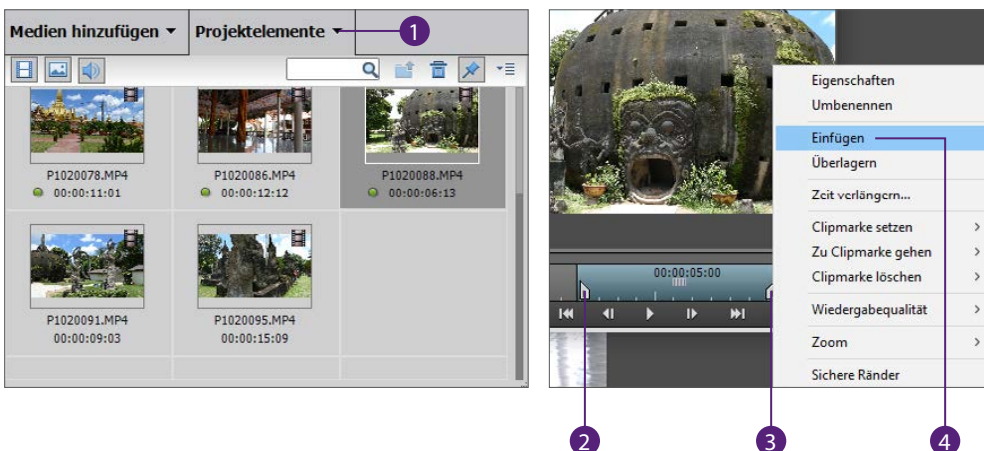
Medien hinzufügen ▾ Projektelemente ▾

1

P1020078.MP4
00:00:11:01

P1020086.MP4
00:00:12:12

P1020088.MP4
00:00:06:13

P1020091.MP4
00:00:09:03

P1020095.MP4
00:00:15:09

00:00:05:00

Eigenschaften
Umbenennen
Einfügen
Überlagern
Zeit verlängern...
Clipmarke setzen
Zu Clipmarke gehen
Clipmarke löschen
Wiedergabequalität
Zoom
Sichere Ränder

2

3

4